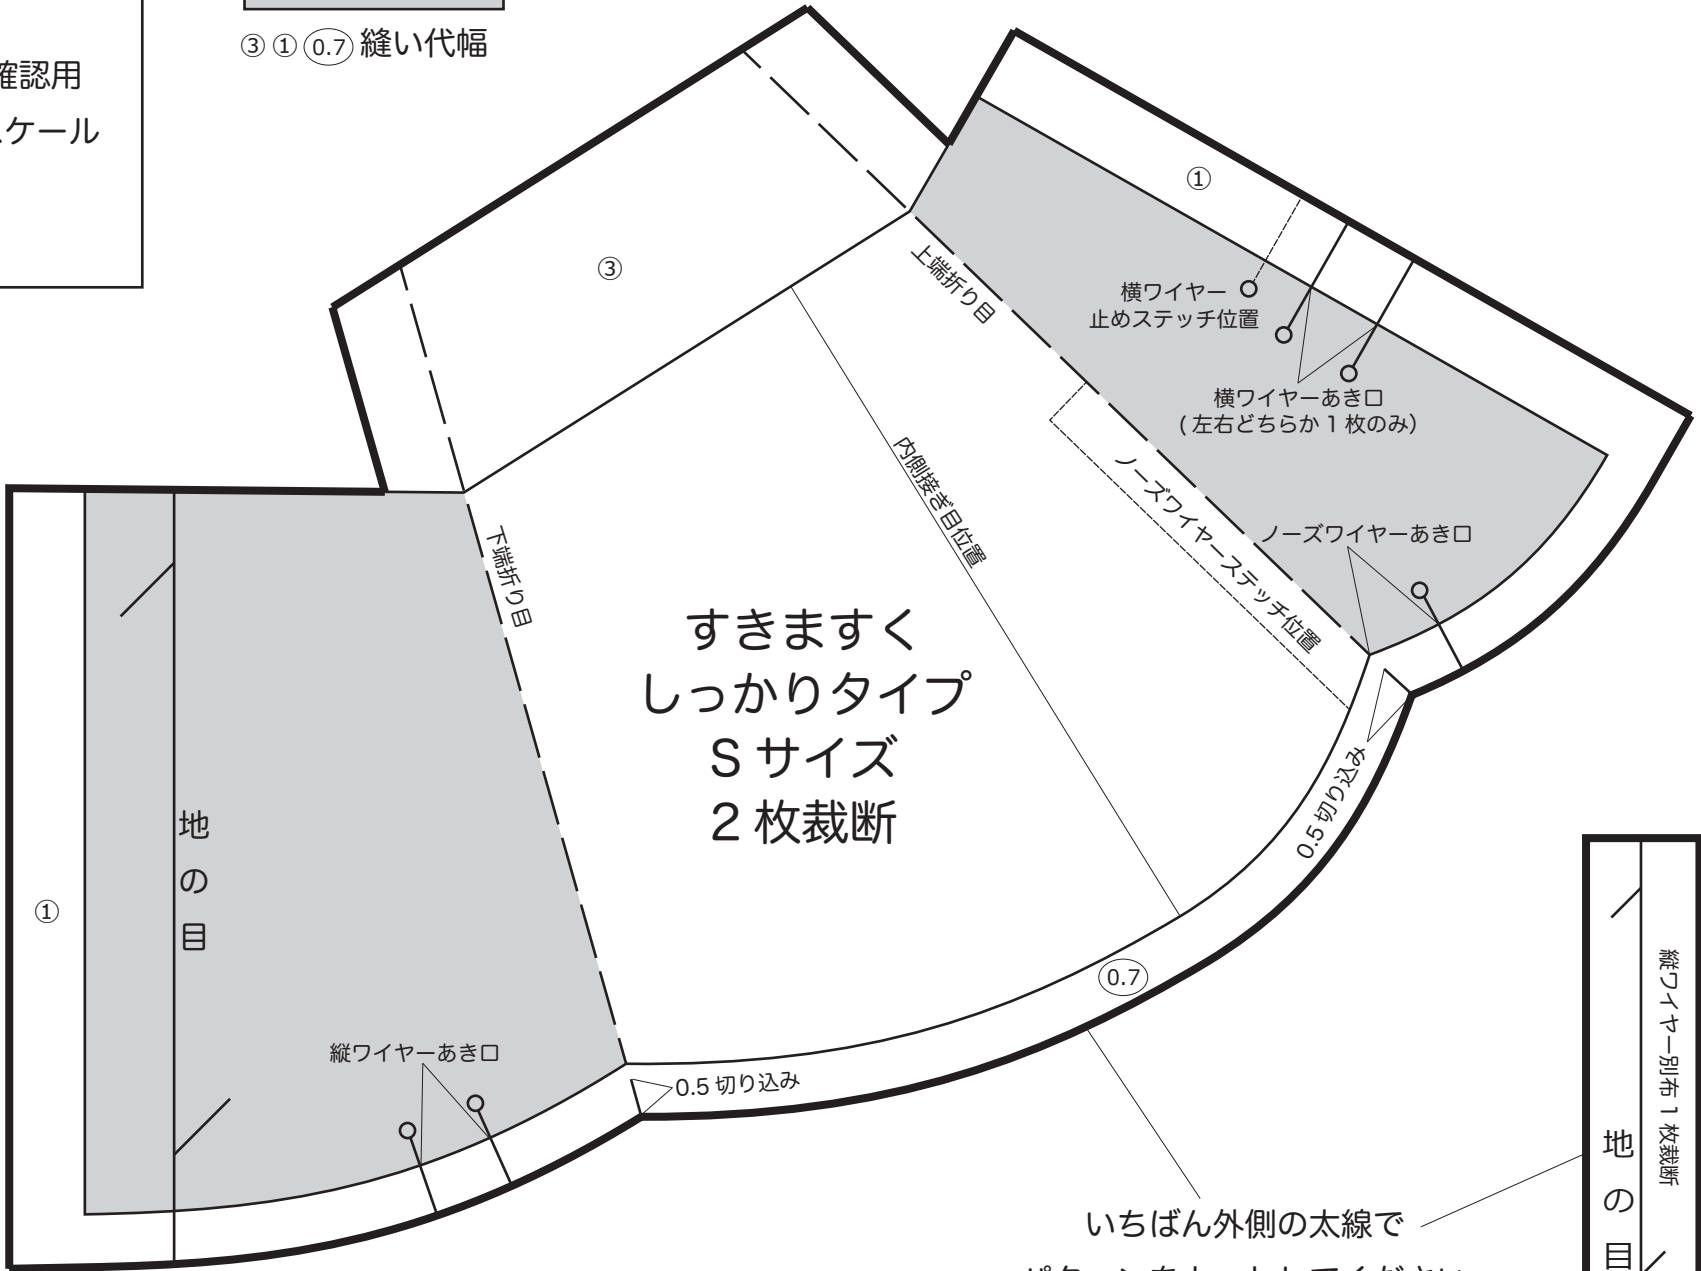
③ ① ⓪.⑦ 縫い代幅

確認用
スケール

①

③

上端折り目

横ワイヤー
止めステッチ位置

横ワイヤーあき口
(左右どちらか 1 枚のみ)

ノーズワイヤーステッチ位置

ノーズワイヤーあき口

内側接ぎ目位置

下端折り目

すきますく
しっかりタイプ
S サイズ
2 枚裁断

0.5 切り込み

⓪.⑦

地
の
目

①

縦ワイヤーあき口

0.5 切り込み

縦ワイヤー別布 1 枚裁断

地
の
目

いちばん外側の太線で
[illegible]